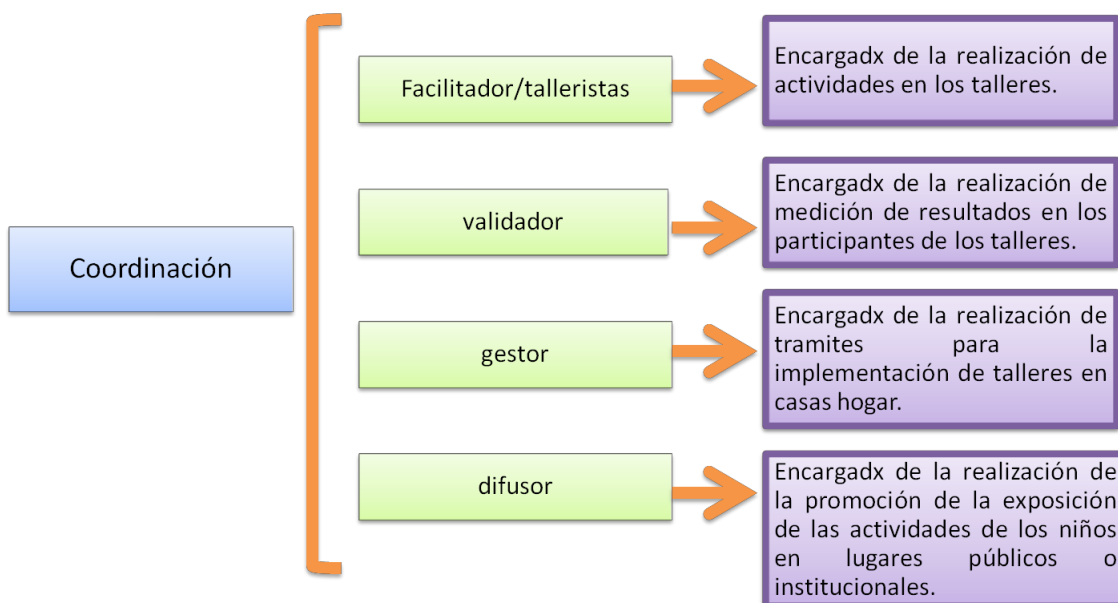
Coordinación

Facilitador/talleristas

Encargadx de la realización de actividades en los talleres.

validador

Encargadx de la realización de medición de resultados en los participantes de los talleres.

gestor

Encargadx de la realización de tramites para la implementación de talleres en casas hogar.

difusor

Encargadx de la realización de la promoción de la exposición de las actividades de los niños en lugares públicos o institucionales.